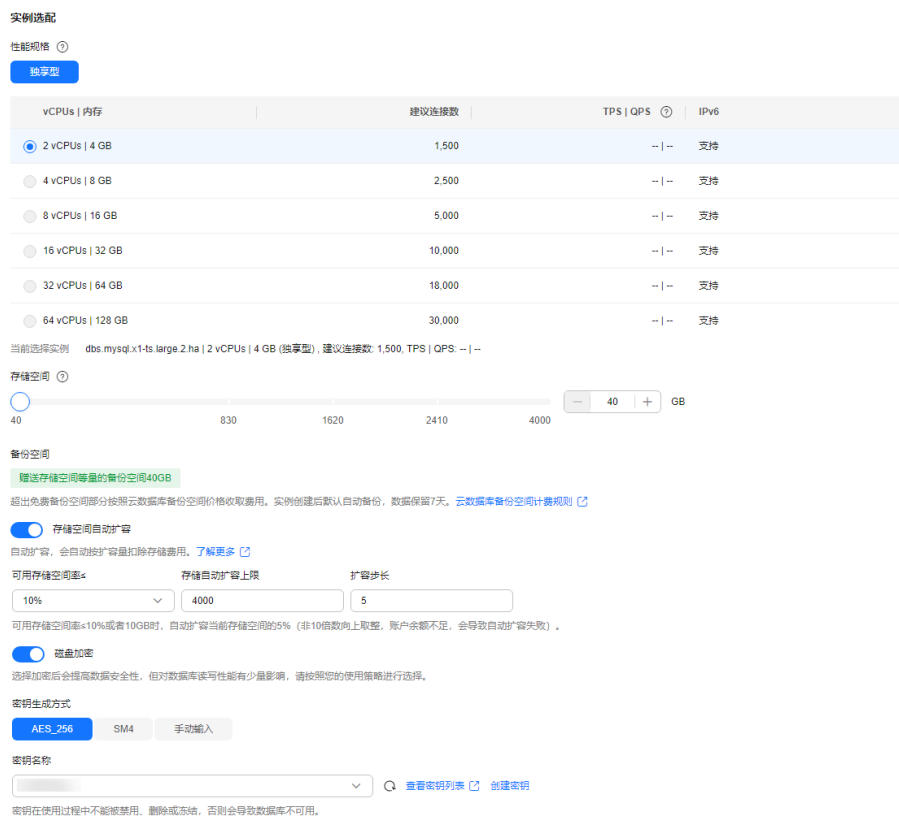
实例选配

性能规格 ?

独享型

| vCPUs \| 内存 | 建议连接数 | TPS \| QPS ? | IPv6 |
|---|---|---|---|
| 2 vCPUs \| 4 GB | 1,500 | -- \| -- | 支持 |
| 4 vCPUs \| 8 GB | 2,500 | -- \| -- | 支持 |
| 8 vCPUs \| 16 GB | 5,000 | -- \| -- | 支持 |
| 16 vCPUs \| 32 GB | 10,000 | -- \| -- | 支持 |
| 32 vCPUs \| 64 GB | 18,000 | -- \| -- | 支持 |
| 64 vCPUs \| 128 GB | 30,000 | -- \| -- | 支持 |

当前选择实例 dbs.mysql.x1-ts.large.2.ha | 2 vCPUs | 4 GB (独享型) , 建议连接数: 1,500, TPS | QPS: -- | --

存储空间 ?

40 830 1620 2410 4000

— 40 + GB

备份空间

赠送存储空间等量的备份空间40GB

超出免费备份空间部分按照云数据库备份空间价格收取费用。实例创建后默认自动备份，数据保留7天。云数据库备份空间计费规则

存储空间自动扩容

自动扩容，会自动按扩容量扣除存储费用。了解更多

可用存储空间率≤ 存储自动扩容上限 扩容步长

10% 4000 5

可用存储空间率≤10%或者10GB时，自动扩容当前存储空间的5%（非10倍数向上取整，账户余额不足，会导致自动扩容失败）。

磁盘加密

选择加密后会提高数据安全性，但对数据库读写性能有少量影响，请按照您的使用策略进行选择。

密钥生成方式

AES_256 SM4 手动输入

密钥名称

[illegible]

查看密钥列表 创建密钥

密钥在使用过程中不能被禁用、删除或冻结，否则会导致数据库不可用。